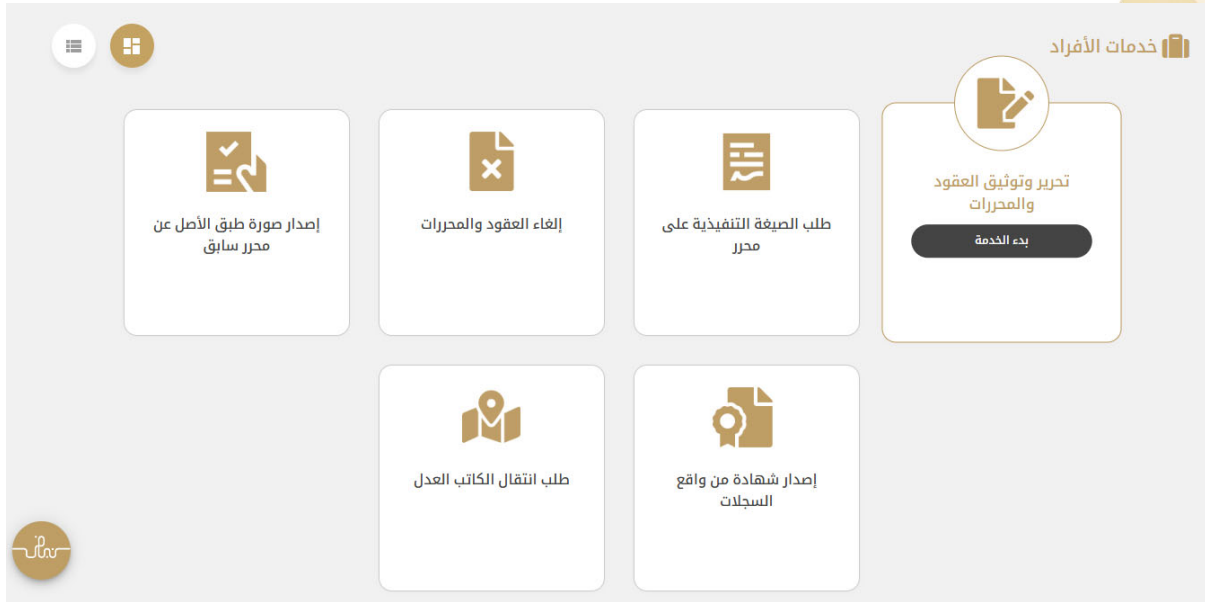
خدمات الأفراد

تحرير وتوثيق العقود والمحررات

بدء الخدمة

طلب الصيغة التنفيذية على محرر

إلغاء العقود والمحررات

إصدار صورة طبق الأصل عن محرر سابق

إصدار شهادة من واقع السجلات

طلب انتقال الكاتب العدل